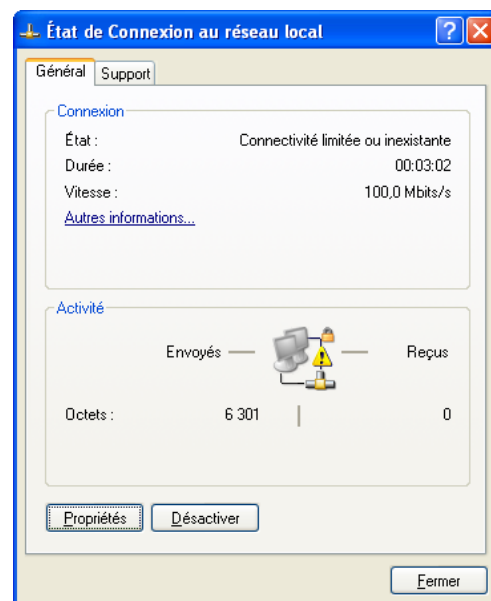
État de Connexion au réseau local

Général | Support

Connexion

État : Connectivité limitée ou inexistante

Durée : 00:03:02

Vitesse : 100,0 Mbits/s

Autres informations...

Activité

Envoyés — — Reçus

Octets : 6 301 | 0

Propriétés | Désactiver

Fermer